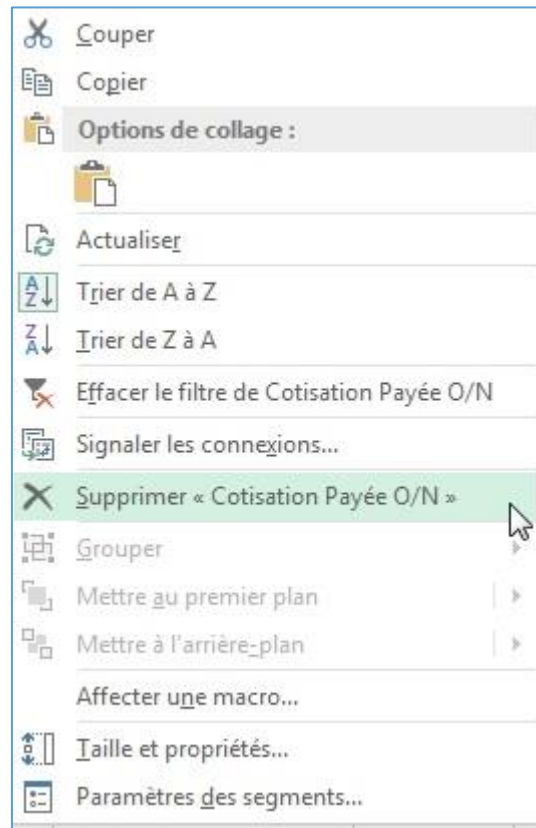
Couper
Copier
Options de collage :
Actualiser
Trier de A à Z
Trier de Z à A
Effacer le filtre de Cotisation Payée O/N
Signaler les connexions...
Supprimer « Cotisation Payée O/N »
Grouper
Mettre au premier plan
Mettre à l'arrière-plan
Affecter une macro...
Taille et propriétés...
Paramètres des segments...